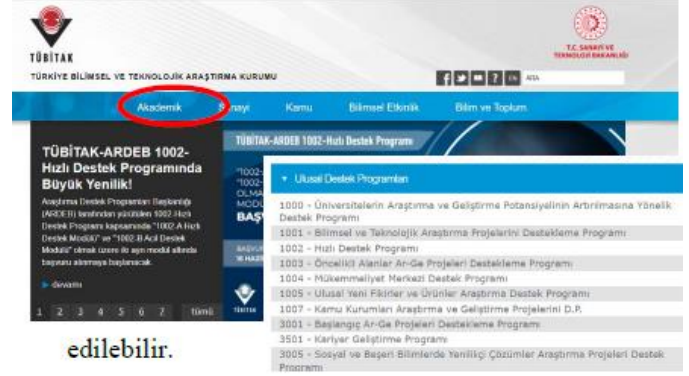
TÜBİTAK
TÜRKİYE BİLİMSEL VE TEKNOLOJİK ARAŞTIRMA KURUMU

T.C. SANAYİ VE TEKNOLOJİ BAKANLIĞI

EN ARA

Akademik Sanayi Kamu Bilimsel Etkinlik Bilim ve Toplum

TÜBİTAK-ARDEB 1002-Hızlı Destek Programında Büyük Yenilik!

Araştırma Destek Programları Başkanlığı (ARDEB) tarafından yürütülen 1002-Hızlı Destek Programı kapsamında "1002-A Hızlı Destek Modülü" ve "1002-B Acil Destek Modülü" olmak üzere iki ayrı modül altında başvuru alınmaya başlanacak.

devamı

1 2 3 4 5 6 7 tümü

TÜBİTAK-ARDEB 1002-Hızlı Destek Programı

"1002- "1002- OLMA MODÜ BAŞV

BAŞVU 16 HAZ

TÜBİTAK

Ulusal Destek Programları

1000 - Üniversitelerin Araştırma ve Geliştirme Potansiyelinin Artırılmasına Yönelik Destek Programı
1001 - Bilimsel ve Teknolojik Araştırma Projelerini Destekleme Programı
1002 - Hızlı Destek Programı
1003 - Öncelikli Alanlar Ar-Ge Projeleri Destekleme Programı
1004 - Mükemmeliyet Merkezi Destek Programı
1005 - Ulusal Yeni Fikirler ve Ürünler Araştırma Destek Programı
1007 - Kamu Kurumları Araştırma ve Geliştirme Projelerini D.P.
3001 - Başlangıç Ar-Ge Projeleri Destekleme Programı
3501 - Kariyer Geliştirme Programı
3005 - Sosyal ve Beşeri Bilimlerde Yenilikçi Çözümler Araştırma Projeleri Destek Programı

edilebilir.